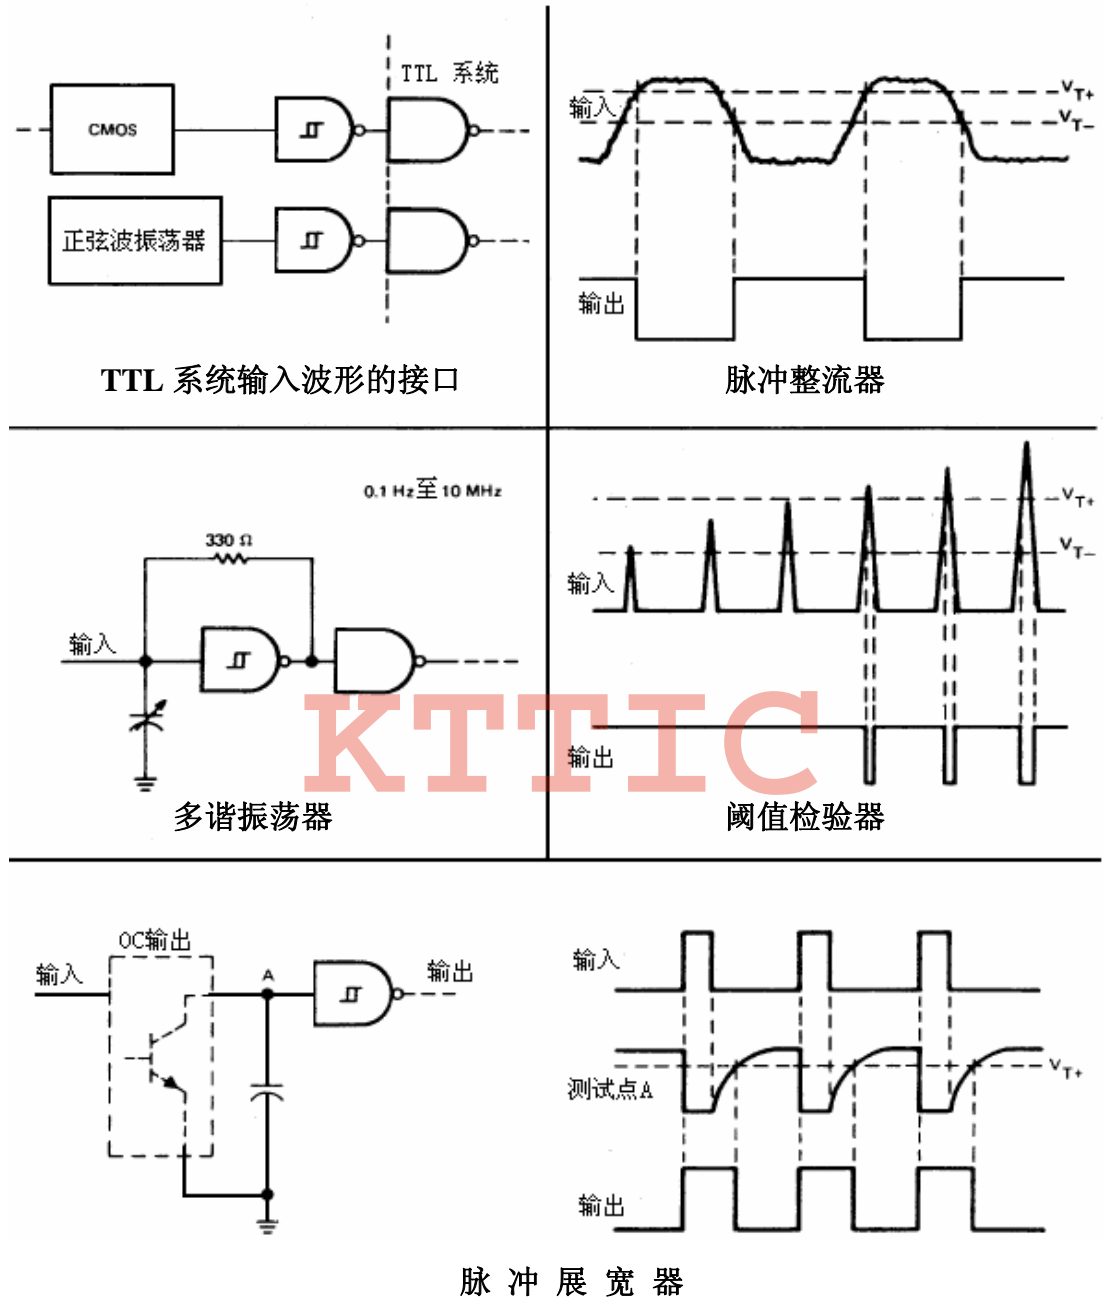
TTL 系统

CMOS

正弦波振荡器

TTL 系统输入波形的接口

输入

$V_{T+}$

$V_{T-}$

输出

脉冲整流器

0.1 Hz至 10 MHz

330 Ω

输入

多谐振荡器

输入

$V_{T+}$

$V_{T-}$

输出

阈值检验器

KTTIC

OC输出

输入

A

输出

输入

测试点A

$V_{T+}$

输出

脉 冲 展 宽 器